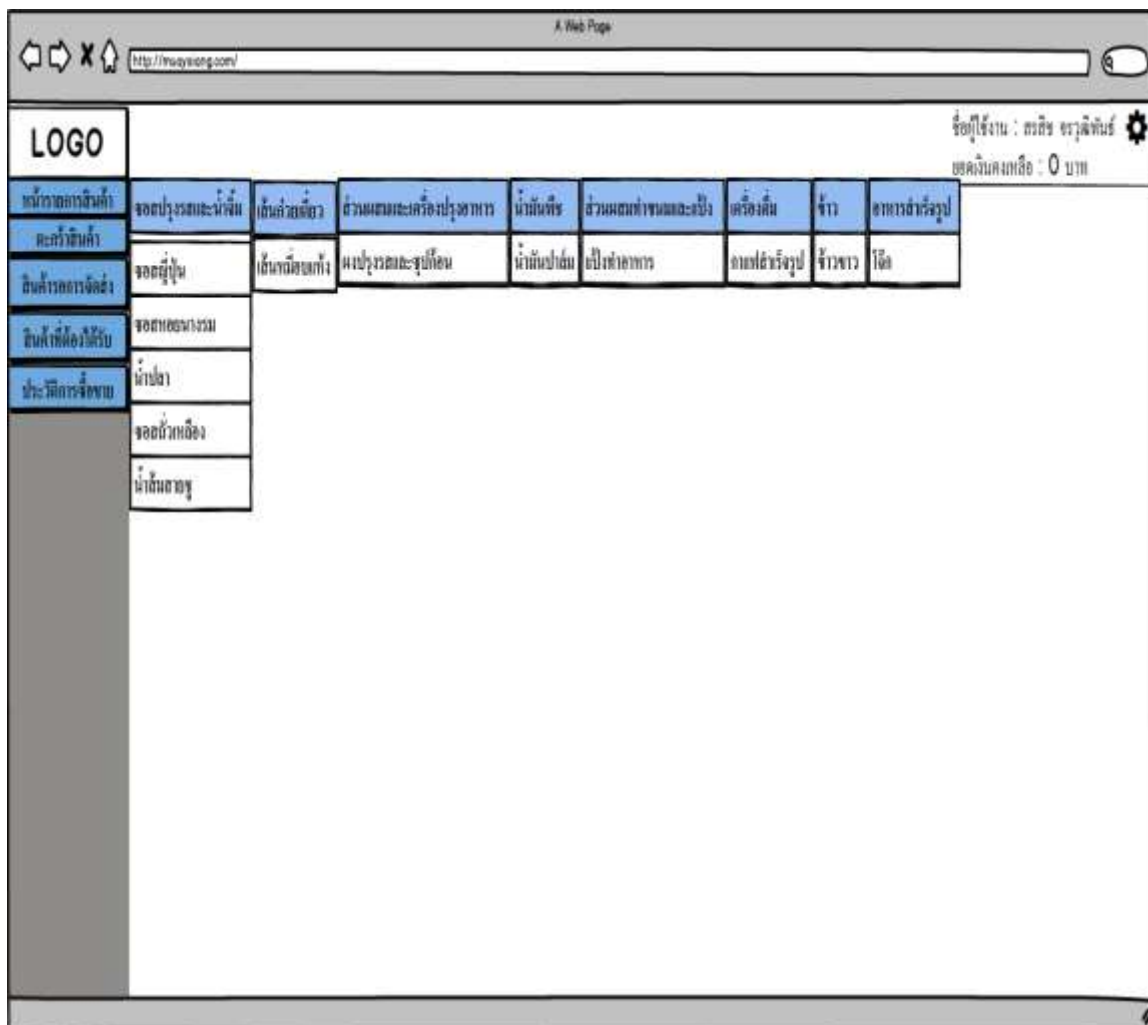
A Web Page

http://nuaysiong.com/

LOGO

ชื่อผู้ใช้งาน : ภรสิช จรุงผิพันธ์
ยอดเงินคงเหลือ : 0 บาท

หน้ารายการสินค้า
ตะกร้าสินค้า
สินค้ารอการจัดส่ง
สินค้าที่ต้องได้รับ
ประวัติการซื้อขาย

ซอสปรุงรสและน้ำจิ้ม
เส้นก๋วยเตี๋ยว
ส่วนผสมและเครื่องปรุงอาหาร
น้ำมันพืช
ส่วนผสมทำขนมและแป้ง
เครื่องดื่ม
ข้าว
อาหารสำเร็จรูป

ซอสญี่ปุ่น
ซอสหอยนางรม
น้ำปลา
ซอสถั่วเหลือง
น้ำจิ้มลาบหมู

เส้นหมี่ตราแก้ว
ผงปรุงรสและซุปก้อน
น้ำมันปาล์ม
แป้งทำอาหาร
กาแฟสำเร็จรูป
ข้าวขาว
โจ๊ก